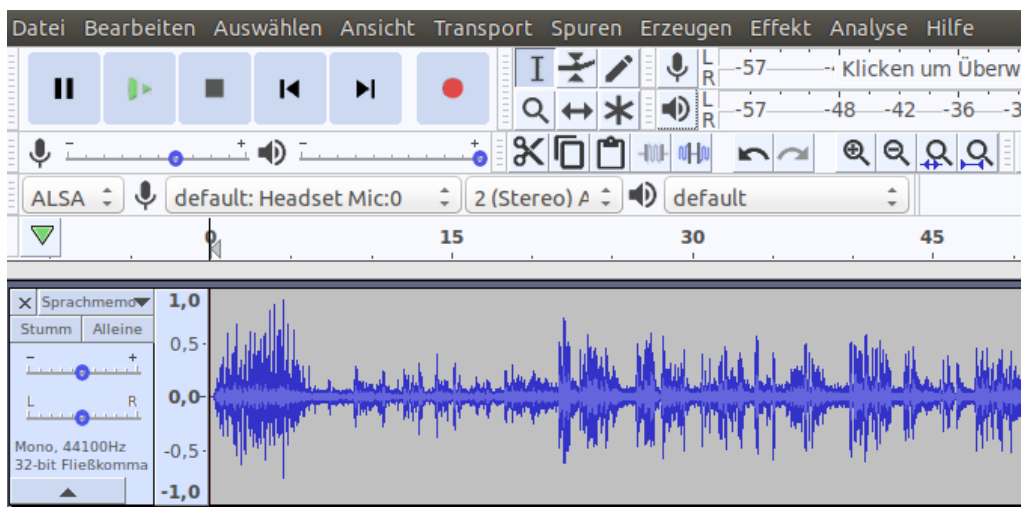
Datei Bearbeiten Auswählen Ansicht Transport Spuren Erzeugen Effekt Analyse Hilfe

L R -57 Klicken um Überw

L R -57 -48 -42 -36 -3

ALSA default: Headset Mic:0 2 (Stereo) A default

0 15 30 45

Sprachmemo
Stumm Alleine

Mono, 44100Hz
32-bit Fließkomma

1,0
0,5
0,0
-0,5
-1,0